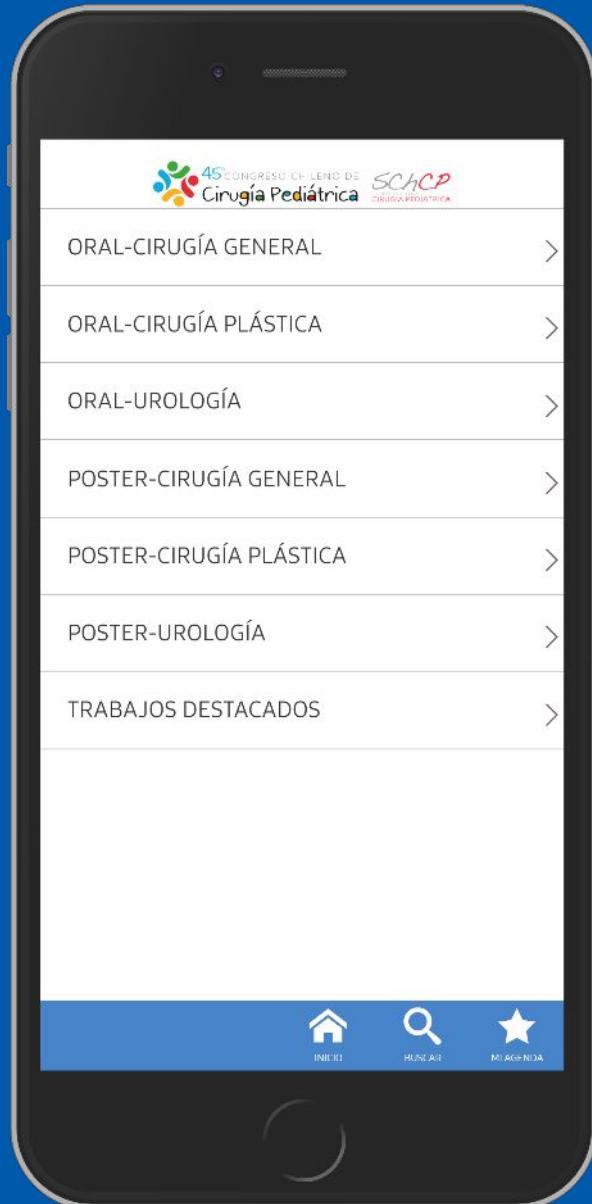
45° CONGRESO CHILENO DE Cirugía Pediátrica SChCP CIRUGÍA PEDIÁTRICA

ORAL-CIRUGÍA GENERAL

ORAL-CIRUGÍA PLÁSTICA

ORAL-UROLOGÍA

POSTER-CIRUGÍA GENERAL

POSTER-CIRUGÍA PLÁSTICA

POSTER-UROLOGÍA

TRABAJOS DESTACADOS

INICIO BUSCAR MI AGENDA